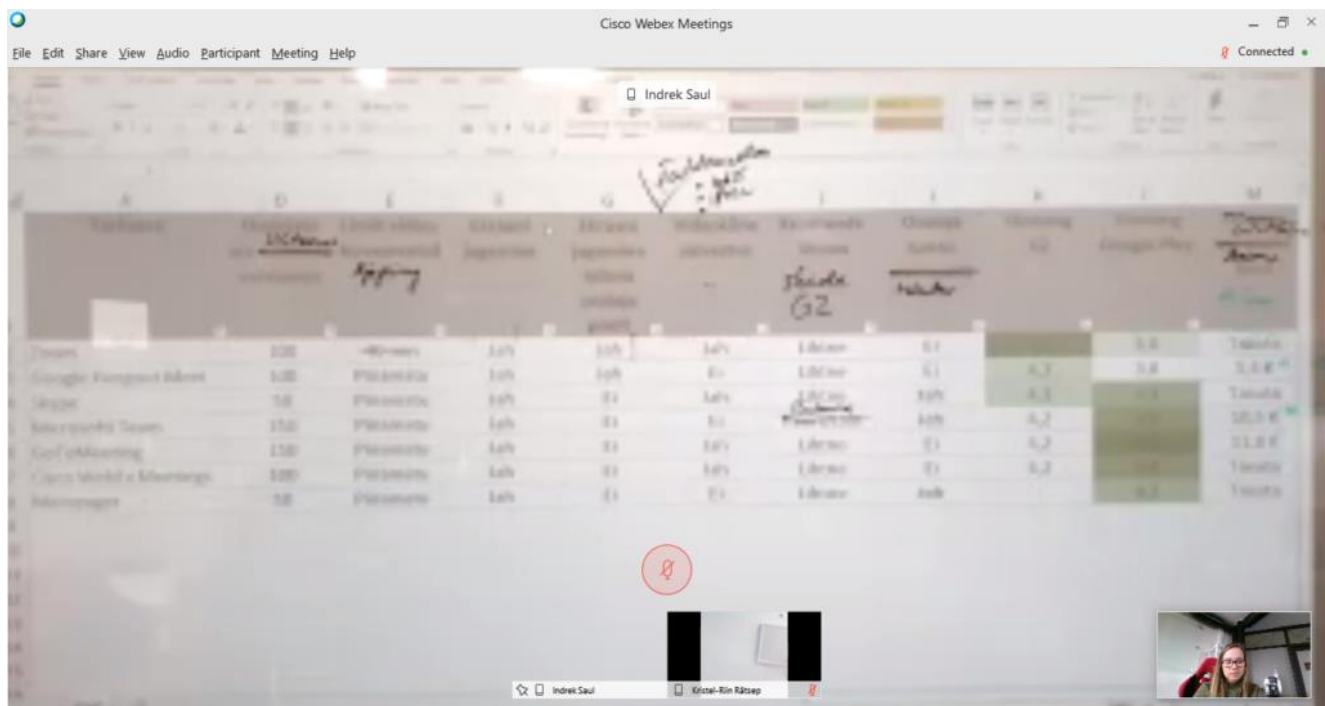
Cisco Webex Meetings

File Edit Share View Audio Participant Meeting Help

Connected

Indrek Saul

A D E F G H I J K L M

| Tarkvara | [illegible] | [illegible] | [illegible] | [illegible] | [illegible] | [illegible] | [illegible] | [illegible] | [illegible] | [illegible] |
|---|---|---|---|---|---|---|---|---|---|---|
| Zoom | 100 | 40 min | Jah | Jah | Jah | Litsents | Ei | | 3,8 | Tasuta |
| Google Hangout Meet | 100 | Piiramatu | Jah | Jah | Ei | Litsents | Ei | 4,3 | 3,8 | 5,4 € |
| Skype | 50 | Piiramatu | Jah | Ei | Jah | Litsents | Jah | 4,3 | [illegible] | Tasuta |
| Microsoft Team | 250 | Piiramatu | Jah | Ei | Ei | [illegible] | Jah | 4,2 | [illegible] | 10,5 € |
| GoToMeeting | 150 | Piiramatu | Jah | Ei | Jah | Litsents | Ei | 4,2 | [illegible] | 11,8 € |
| Cisco WebEx Meetings | 100 | Piiramatu | Jah | Ei | Jah | Litsents | Ei | 4,2 | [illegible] | Tasuta |
| Messenger | 50 | Piiramatu | Jah | Ei | Ei | Litsents | Jah | | 4,3 | Tasuta |

Indrek Saul Kristel-Riin Rätsep